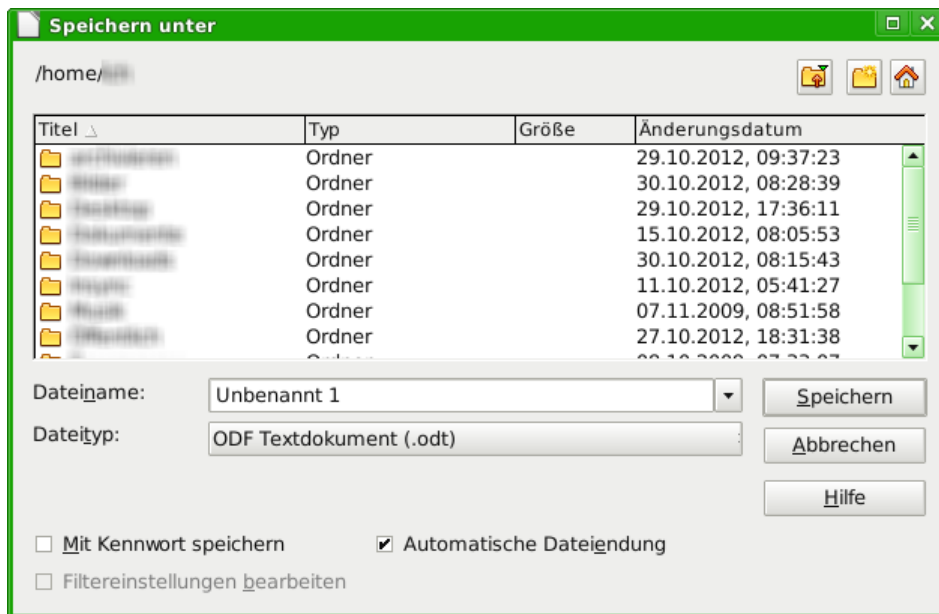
Speichern unter

/home/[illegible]

| Titel | Typ | Größe | Änderungsdatum |
|---|---|---|---|
| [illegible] | Ordner | | 29.10.2012, 09:37:23 |
| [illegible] | Ordner | | 30.10.2012, 08:28:39 |
| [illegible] | Ordner | | 29.10.2012, 17:36:11 |
| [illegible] | Ordner | | 15.10.2012, 08:05:53 |
| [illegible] | Ordner | | 30.10.2012, 08:15:43 |
| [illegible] | Ordner | | 11.10.2012, 05:41:27 |
| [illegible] | Ordner | | 07.11.2009, 08:51:58 |
| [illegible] | Ordner | | 27.10.2012, 18:31:38 |
| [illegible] | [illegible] | | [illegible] |

Dateiname: Unbenannt 1

Dateityp: ODF Textdokument (.odt)

Speichern

Abbrechen

Hilfe

Mit Kennwort speichern

Automatische Dateiendung

Filtereinstellungen bearbeiten